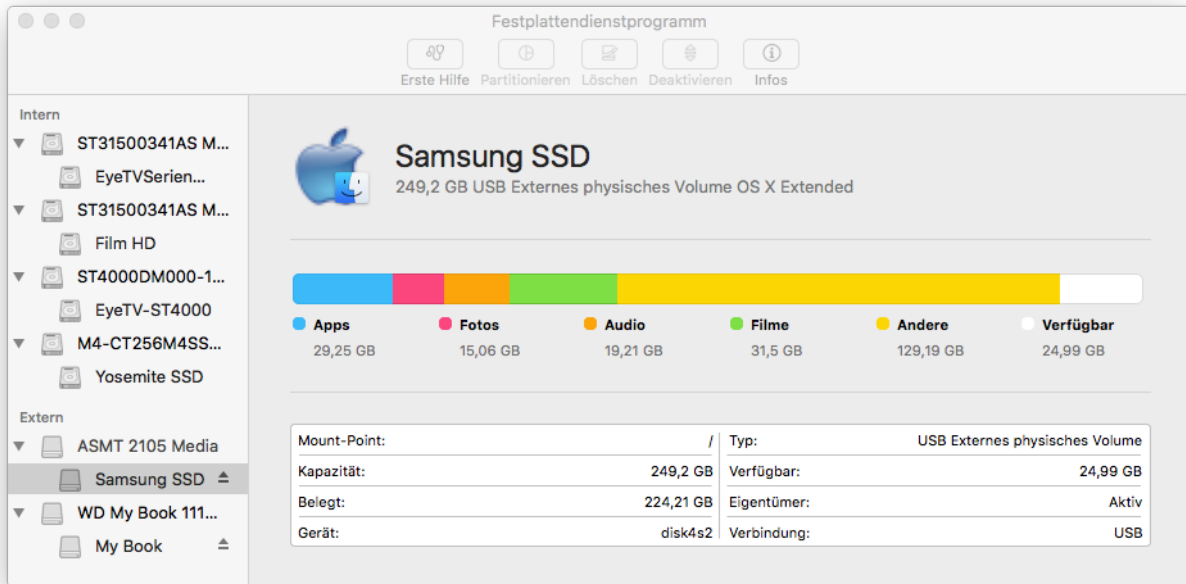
Festplattendienstprogramm

Erste Hilfe Partitionieren Löschen Deaktivieren Infos

Intern
ST31500341AS M...
EyeTVSerien...
ST31500341AS M...
Film HD
ST4000DM000-1...
EyeTV-ST4000
M4-CT256M4SS...
Yosemite SSD
Extern
ASMT 2105 Media
Samsung SSD
WD My Book 111...
My Book

Samsung SSD
249,2 GB USB Externes physisches Volume OS X Extended

Apps 29,25 GB
Fotos 15,06 GB
Audio 19,21 GB
Filme 31,5 GB
Andere 129,19 GB
Verfügbar 24,99 GB

| Mount-Point: | / | Typ: | USB Externes physisches Volume |
|---|---|---|---|
| Kapazität: | 249,2 GB | Verfügbar: | 24,99 GB |
| Belegt: | 224,21 GB | Eigentümer: | Aktiv |
| Gerät: | disk4s2 | Verbindung: | USB |